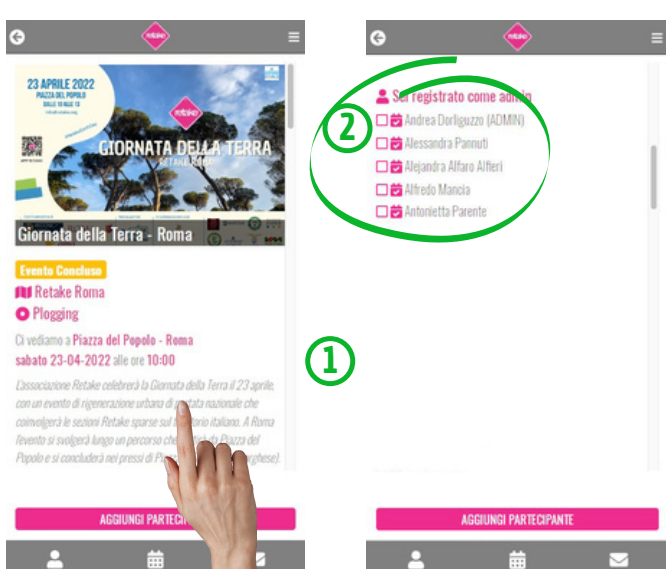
retake

23 APRILE 2022
PIAZZA DEL POPOLO
DALLE 10 ALLE 13

GIORNATA DELLA TERRA
RETAKE ROMA

Giornata della Terra - Roma

Evento Concluso
Retake Roma
Plogging

Ci vediamo a Piazza del Popolo - Roma
sabato 23-04-2022 alle ore 10:00

L'associazione Retake celebrerà la Giornata della Terra il 23 aprile, con un evento di rigenerazione urbana di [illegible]tata nazionale che coinvolgerà le sezioni Retake sparse sul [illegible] italiano. A Roma l'evento si svolgerà lungo un percorso che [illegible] da Piazza del Popolo e si concluderà nei pressi di P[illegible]rghese).

AGGIUNGI PARTECIP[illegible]

①

retake

Sei registrato come admin
②
Andrea Dorliguzzo (ADMIN)
Alessandra Pannuti
Alejandra Alfaro Alfieri
Alfredo Mancia
Antonietta Parente

AGGIUNGI PARTECIPANTE